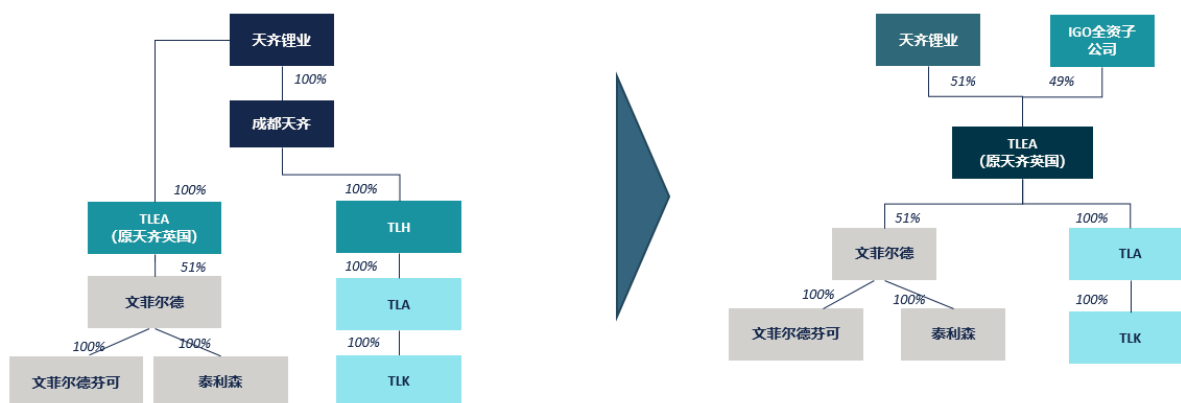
天齐锂业

100%

成都天齐

100%

100%

TLEA
(原天齐英国)

TLH

51%

100%

文菲尔德

TLA

100%

100%

100%

文菲尔德芬可

泰利森

TLK

天齐锂业

IGO全资子公司

51%

49%

TLEA
(原天齐英国)

51%

100%

文菲尔德

TLA

100%

100%

100%

文菲尔德芬可

泰利森

TLK